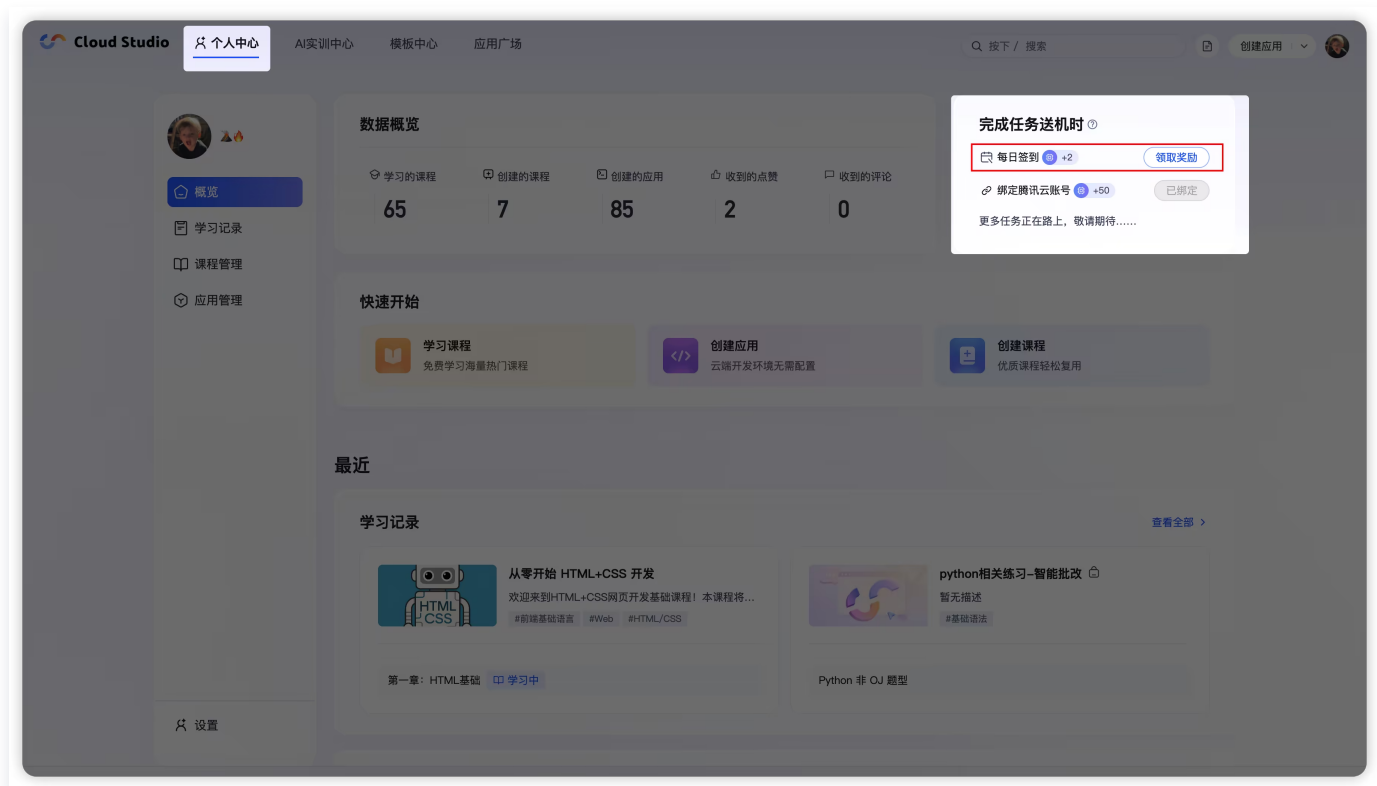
Cloud Studio 个人中心 AI实训中心 模板中心 应用广场

按下 / 搜索

创建应用

概览
学习记录
课程管理
应用管理

设置

数据概览

| 学习的课程 | 创建的课程 | 创建的应用 | 收到的点赞 | 收到的评论 |
|---|---|---|---|---|
| 65 | 7 | 85 | 2 | 0 |

完成任务送机时

每日签到 +2 领取奖励
绑定腾讯云账号 +50 已绑定
更多任务正在路上，敬请期待……

快速开始

学习课程
免费学习海量热门课程

创建应用
云端开发环境无需配置

创建课程
优质课程轻松复用

最近

学习记录 查看全部 >

HTML CSS
从零开始 HTML+CSS 开发
欢迎来到HTML+CSS网页开发基础课程！本课程将...
#前端基础语言 #Web #HTML/CSS
第一章：HTML基础 学习中

python相关练习-智能批改
暂无描述
#基础语法
Python 非 OJ 题型